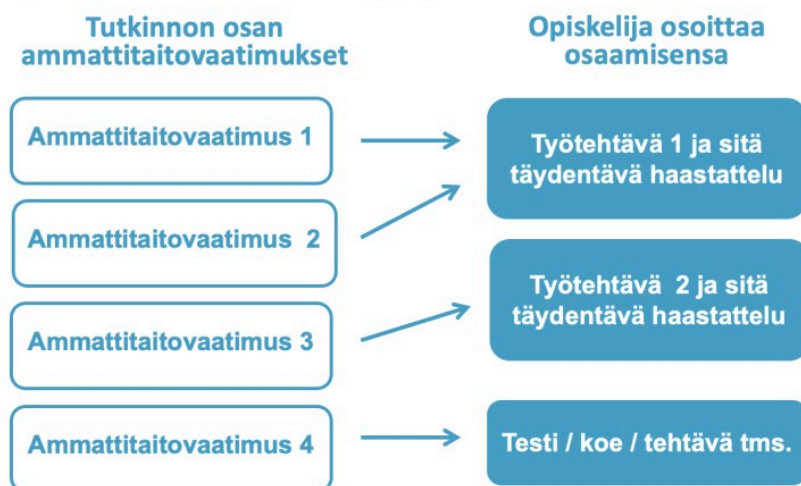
Tutkinnon osan ammattitaitovaatimukset

Ammattitaitovaatimus 1

Ammattitaitovaatimus 2

Ammattitaitovaatimus 3

Ammattitaitovaatimus 4

Opiskelija osoittaa osaamisensa

Työtehtävä 1 ja sitä täydentävä haastattelu

Työtehtävä 2 ja sitä täydentävä haastattelu

Testi / koe / tehtävä tms.